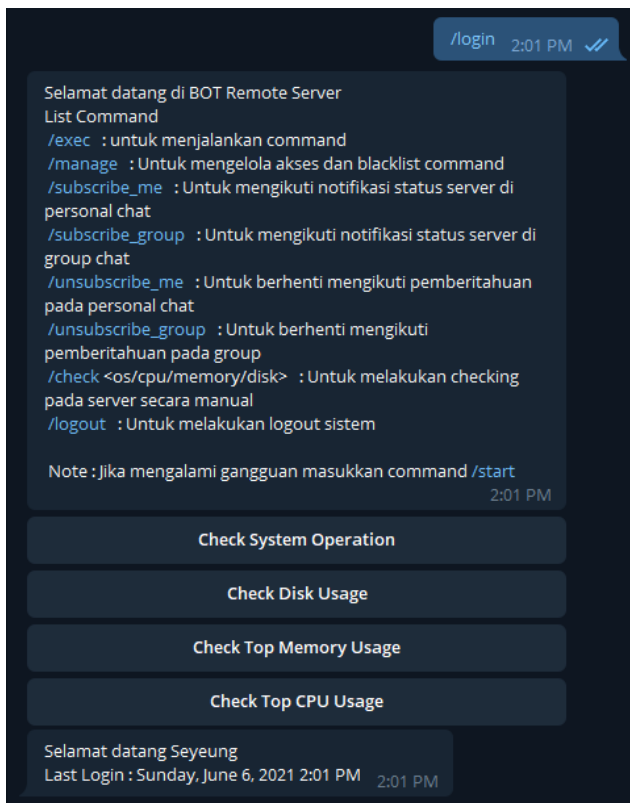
/login 2:01 PM

Selamat datang di BOT Remote Server
List Command
/exec : untuk menjalankan command
/manage : Untuk mengelola akses dan blacklist command
/subscribe_me : Untuk mengikuti notifikasi status server di personal chat
/subscribe_group : Untuk mengikuti notifikasi status server di group chat
/unsubscribe_me : Untuk berhenti mengikuti pemberitahuan pada personal chat
/unsubscribe_group : Untuk berhenti mengikuti pemberitahuan pada group
/check <os/cpu/memory/disk> : Untuk melakukan checking pada server secara manual
/logout : Untuk melakukan logout sistem

Note : Jika mengalami gangguan masukkan command /start
2:01 PM

Check System Operation

Check Disk Usage

Check Top Memory Usage

Check Top CPU Usage

Selamat datang Seyeung
Last Login : Sunday, June 6, 2021 2:01 PM 2:01 PM